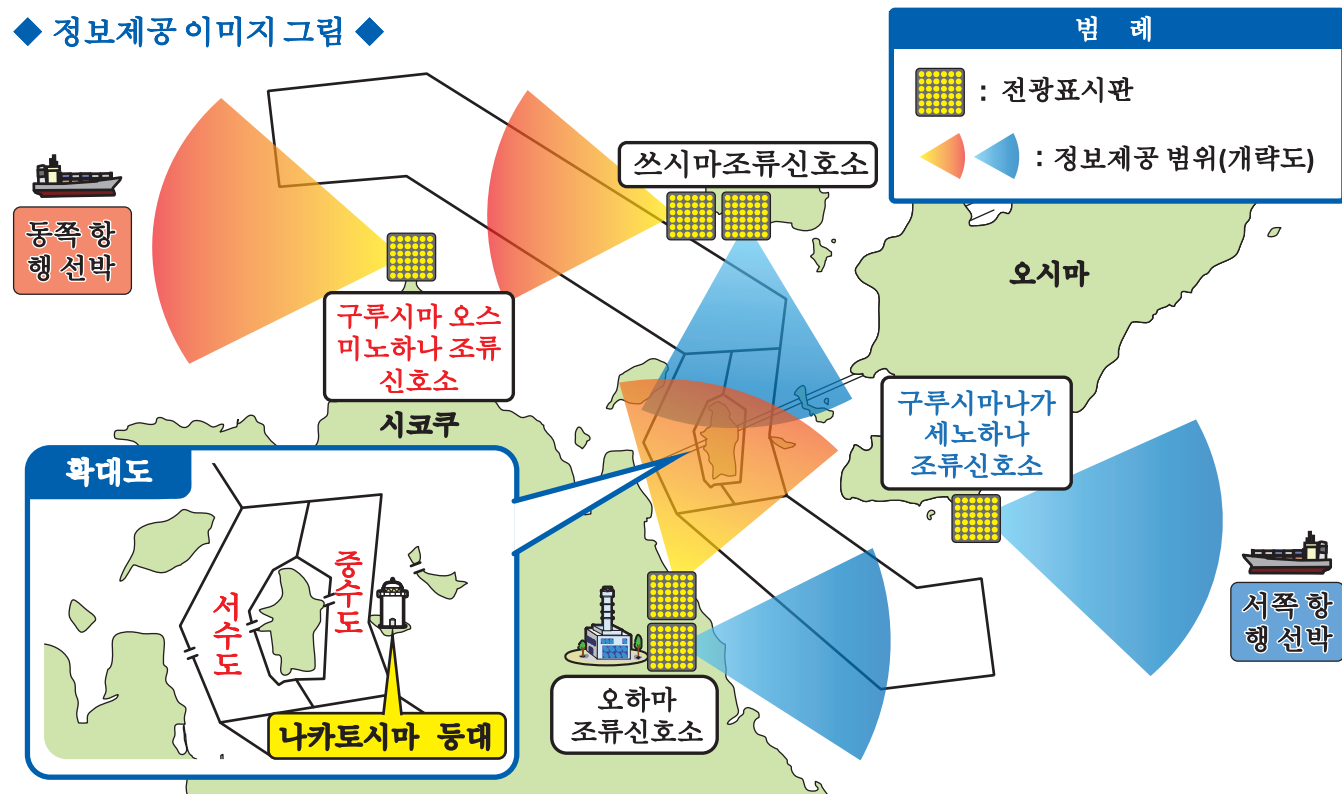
◆ 정보제공 이미지 그림 ◆

범 례

: 전광표시판

: 정보제공 범위(개략도)

쓰시마조류신호소

동쪽 항행 선박

구루시마 오스미노하나 조류 신호소

오시마

시코쿠

구루시마나가세노하나 조류신호소

확대도

중수도

서수도

나카토시마 등대

오하마 조류신호소

서쪽 항행 선박